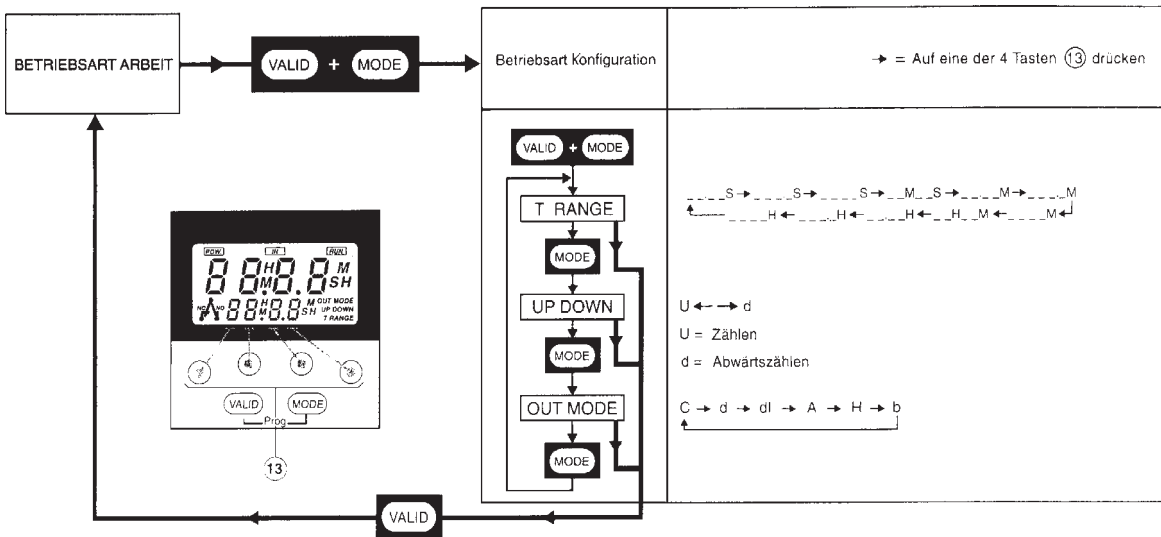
BETRIEBSART ARBEIT

VALID + MODE

Betriebsart Konfiguration

→ = Auf eine der 4 Tasten ⑬ drücken

VALID + MODE

T RANGE

MODE

UP DOWN

MODE

OUT MODE

MODE

_ _._ _S → _ _ _ _S → _ _ _ _S → _ _M_ _S → _ _._ _M → _ _._ _M
_ _ _ _H ← _ _ _ _H ← _ _._ _H ← _ _H_ _M ← _ _ _ _M

U ← → d

U = Zählen

d = Abwärtszählen

C → d → dI → A → H → b

POW IN RUN

88H88M SH

88H88 M SH OUT MODE UP DOWN T RANGE

VALID MODE

Prog

13

VALID